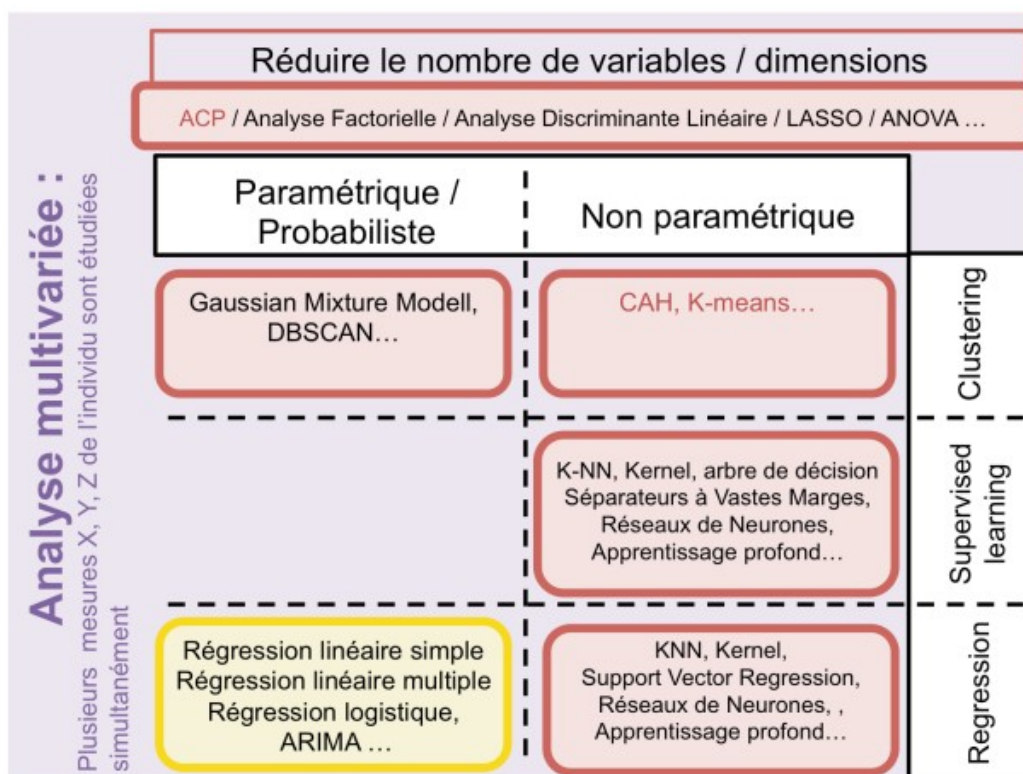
Analyse multivariée :
Plusieurs mesures X, Y, Z de l'individu sont étudiées simultanément

Réduire le nombre de variables / dimensions

ACP / Analyse Factorielle / Analyse Discriminante Linéaire / LASSO / ANOVA …

| Paramétrique / Probabiliste | Non paramétrique | |
|---|---|---|
| Gaussian Mixture Modell, DBSCAN… | CAH, K-means… | Clustering |
| | K-NN, Kernel, arbre de décision Séparateurs à Vastes Marges, Réseaux de Neurones, Apprentissage profond… | Supervised learning |
| Régression linéaire simple Régression linéaire multiple Régression logistique, ARIMA … | KNN, Kernel, Support Vector Regression, Réseaux de Neurones, , Apprentissage profond… | Regression |